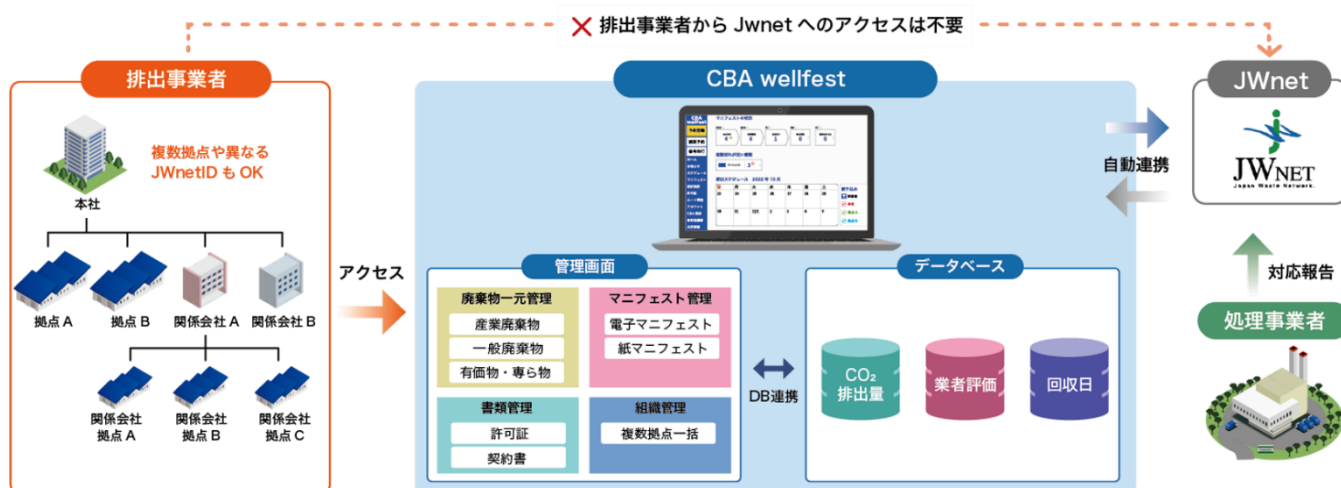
排出事業者から Jwnet へのアクセスは不要

排出事業者

複数拠点や異なる JWnetID も OK

本社

拠点 A
拠点 B
関係会社 A
関係会社 B

関係会社 拠点 A
関係会社 拠点 B
関係会社 拠点 C

アクセス

CBA wellfest

管理画面

廃棄物一元管理
産業廃棄物
一般廃棄物
有価物・専ら物

マニフェスト管理
電子マニフェスト
紙マニフェスト

書類管理
許可証
契約書

組織管理
複数拠点一括

DB連携

データベース

$CO_2$ 排出量
業者評価
回収日

自動連携

JWnet

JWNET
Japan Waste Network

対応報告

処理事業者